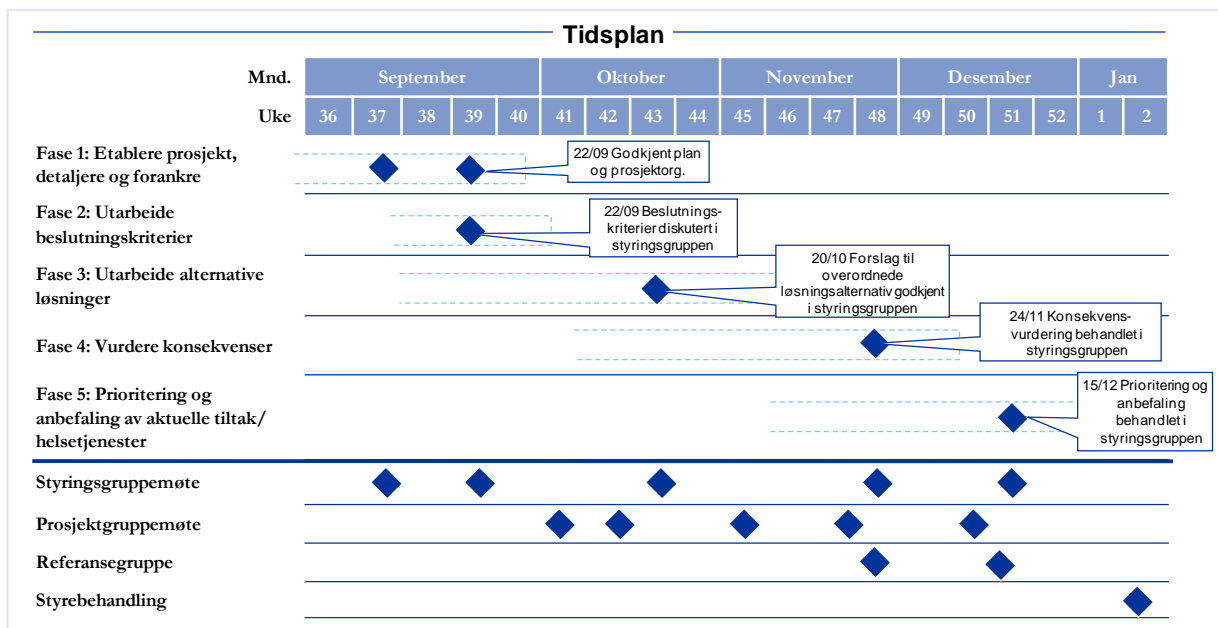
Tidsplan

| Mnd. | September | | | | | Oktober | | | | November | | | | Desember | | | | Jan | |
|---|---|---|---|---|---|---|---|---|---|---|---|---|---|---|---|---|---|---|---|
| Uke | 36 | 37 | 38 | 39 | 40 | 41 | 42 | 43 | 44 | 45 | 46 | 47 | 48 | 49 | 50 | 51 | 52 | 1 | 2 |

Fase 1: Etablere prosjekt, detaljere og forankre
22/09 Godkjent plan og prosjektorg.

Fase 2: Utarbeide beslutningskriterier
22/09 Beslutningskriterier diskutert i styringsgruppen

Fase 3: Utarbeide alternative løsninger
20/10 Forslag til overordnede løsningsalternativ godkjent i styringsgruppen

Fase 4: Vurdere konsekvenser
24/11 Konsekvensvurdering behandlet i styringsgruppen

Fase 5: Prioritering og anbefaling av aktuelle tiltak/ helsetjenester
15/12 Prioritering og anbefaling behandlet i styringsgruppen

Styringsgruppemøte

Prosjektgruppemøte

Referansegruppe

Styrebehandling